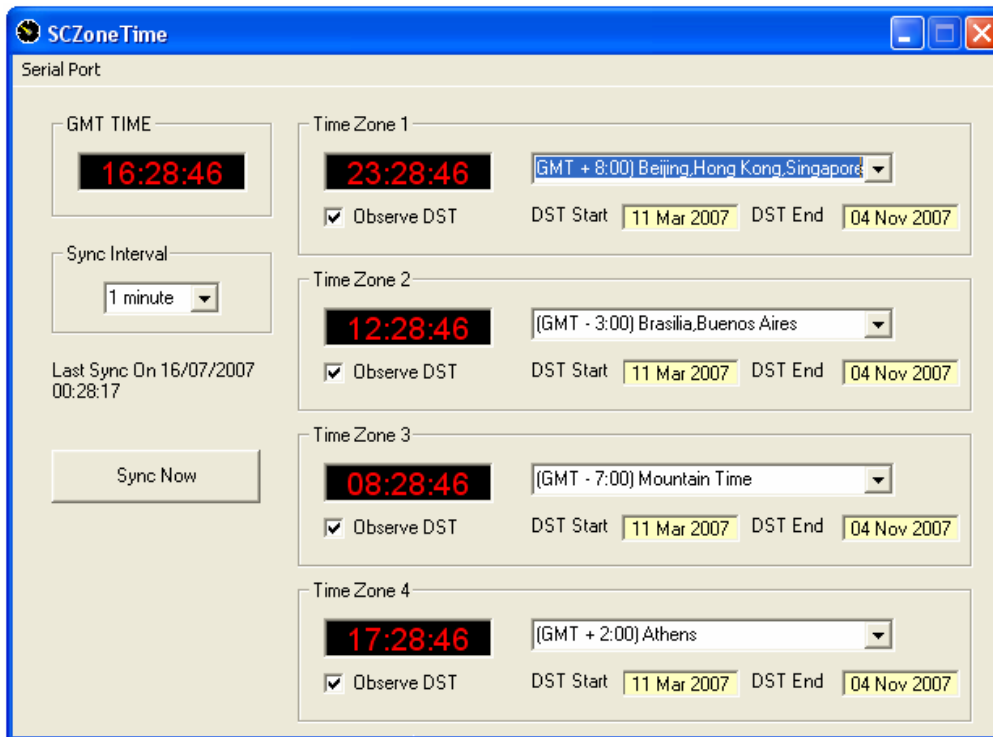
SCZoneTime

Serial Port

GMT TIME

16:28:46

Sync Interval

1 minute

Last Sync On 16/07/2007 00:28:17

Sync Now

Time Zone 1

23:28:46

GMT + 8:00) Beijing,Hong Kong,Singapore

Observe DST

DST Start 11 Mar 2007 DST End 04 Nov 2007

Time Zone 2

12:28:46

(GMT - 3:00) Brasilia,Buenos Aires

Observe DST

DST Start 11 Mar 2007 DST End 04 Nov 2007

Time Zone 3

08:28:46

(GMT - 7:00) Mountain Time

Observe DST

DST Start 11 Mar 2007 DST End 04 Nov 2007

Time Zone 4

17:28:46

(GMT + 2:00) Athens

Observe DST

DST Start 11 Mar 2007 DST End 04 Nov 2007